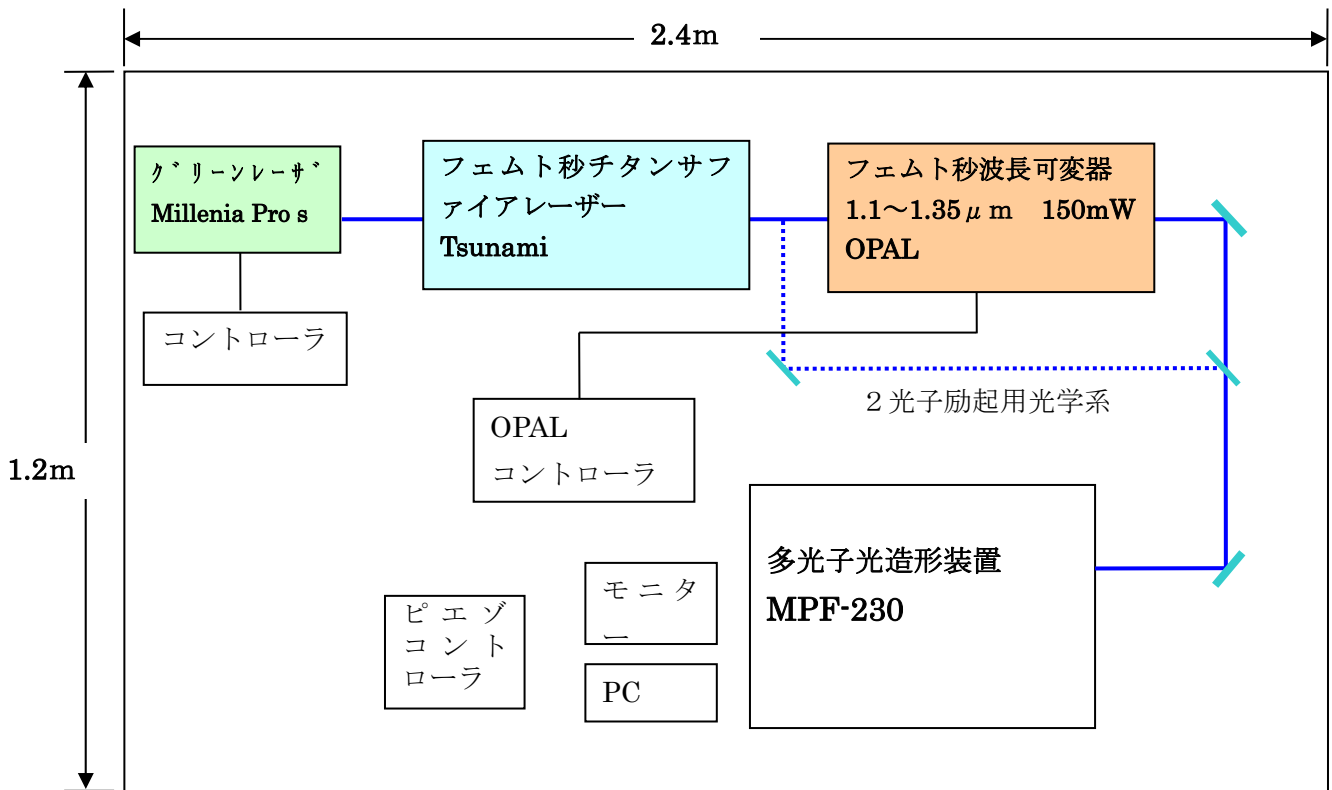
2.4m

1.2m

ｸﾞﾘｰﾝﾚｰｻﾞ
Millenia Pro s

コントローラ

フェムト秒チタンサファイアレーザー
Tsunami

フェムト秒波長可変器
1.1～1.35$\mu$m　150mW
OPAL

OPAL
コントローラ

２光子励起用光学系

多光子光造形装置
MPF-230

ピエゾコントローラ

モニター

PC